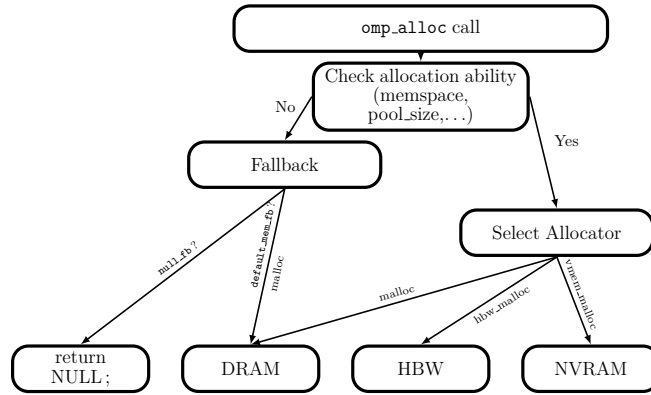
omp_alloc call

Check allocation ability (memspace, pool_size,...)

No

Yes

Fallback

Select Allocator

null_fb ?

default_mem_fb ?

malloc

malloc

hbw_malloc

vmem_malloc

return NULL;

DRAM

HBW

NVRAM